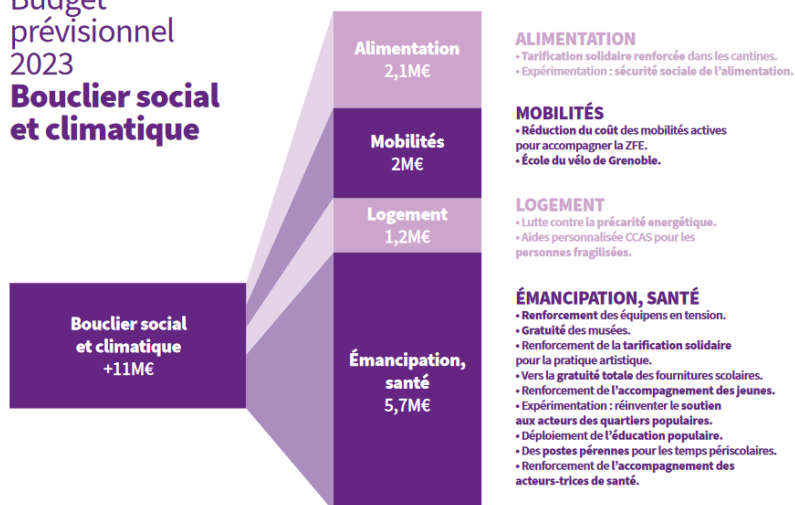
Budget prévisionnel 2023
Bouclier social et climatique

Bouclier social et climatique
+11M€

Alimentation
2,1M€

Mobilités
2M€

Logement
1,2M€

Émancipation, santé
5,7M€

ALIMENTATION
• Tarification solidaire renforcée dans les cantines.
• Expérimentation : sécurité sociale de l'alimentation.

MOBILITÉS
• Réduction du coût des mobilités actives pour accompagner la ZFE.
• École du vélo de Grenoble.

LOGEMENT
• Lutte contre la précarité energétique.
• Aides personnalisée CCAS pour les personnes fragilisées.

ÉMANCIPATION, SANTÉ
• Renforcement des équipens en tension.
• Gratuité des musées.
• Renforcement de la tarification solidaire pour la pratique artistique.
• Vers la gratuité totale des fournitures scolaires.
• Renforcement de l'accompagnement des jeunes.
• Expérimentation : réinventer le soutien aux acteurs des quartiers populaires.
• Déploiement de l'éducation populaire.
• Des postes pérennes pour les temps périscolaires.
• Renforcement de l'accompagnement des acteurs·trices de santé.